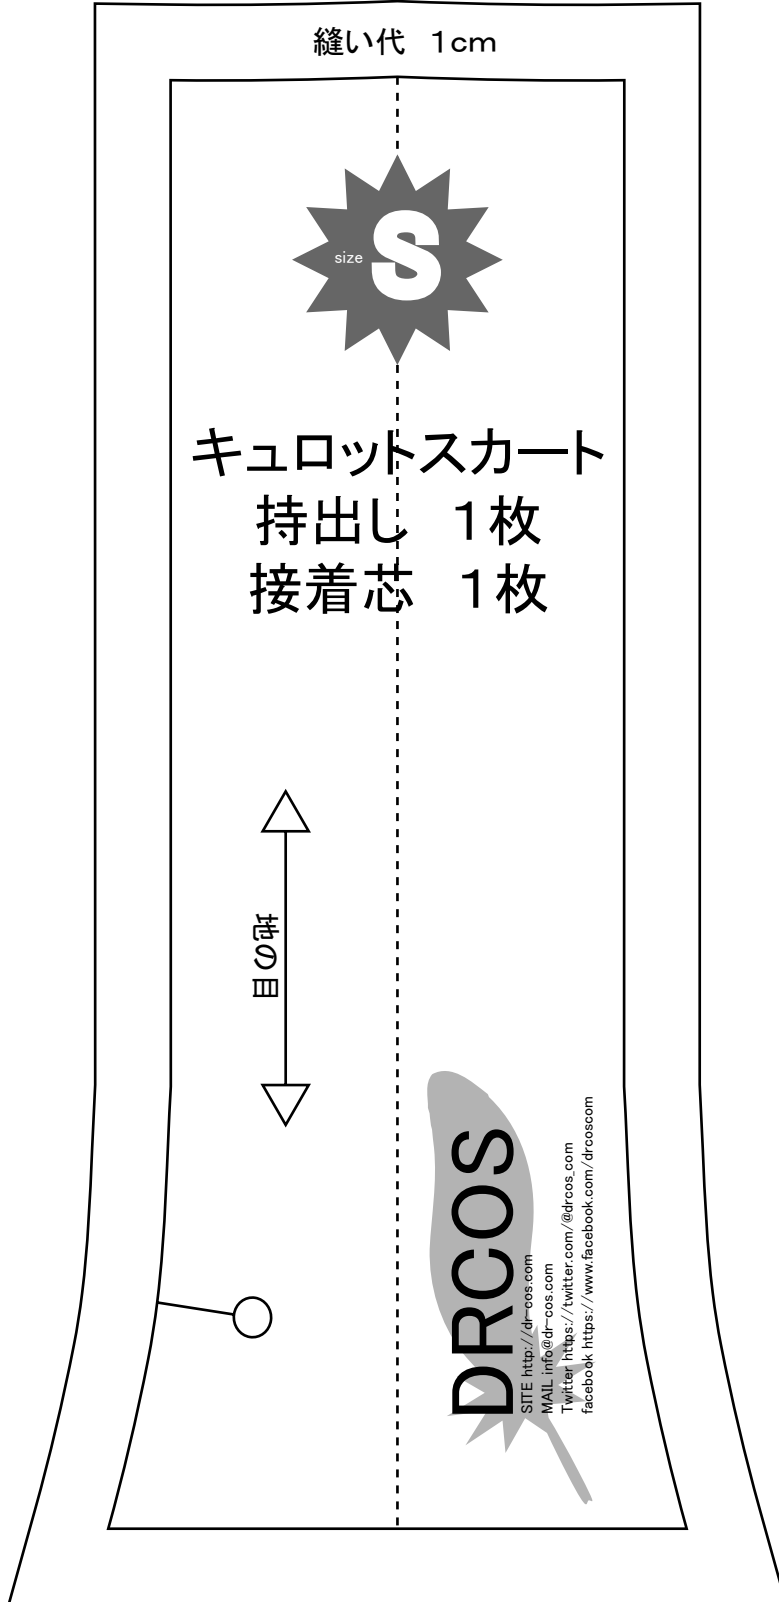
縫い代 1cm

size S

キュロットスカート
持出し 1枚
接着芯 1枚

地の目

DRCOS
SITE http://dr-cos.com
MAIL info@dr-cos.com
Twitter https://twitter.com/@drcos_com
facebook https://www.facebook.com/drcoscom